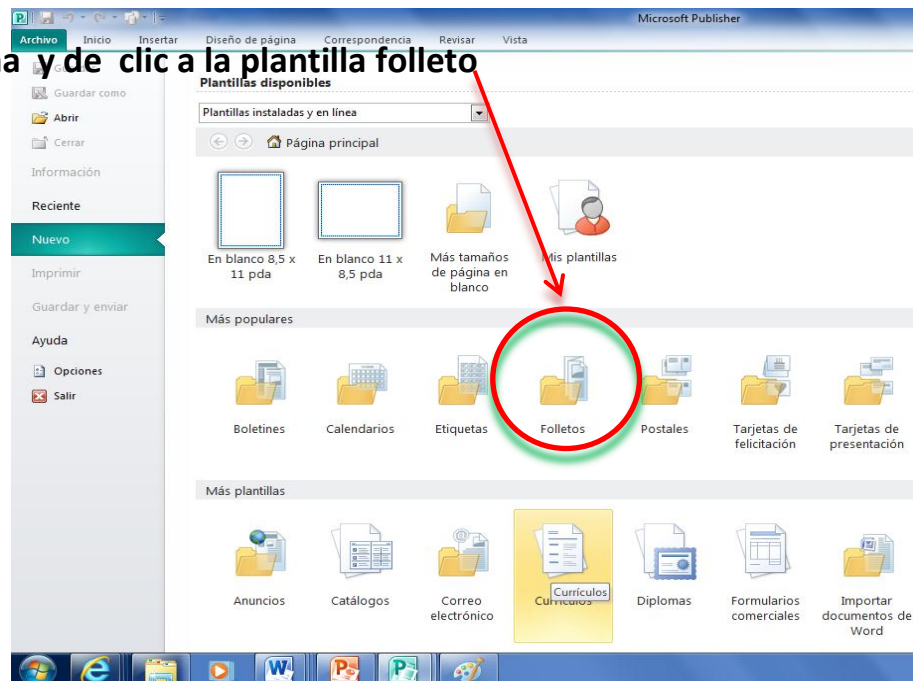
Microsoft Publisher

Archivo Inicio Insertar Diseño de página Correspondencia Revisar Vista

a y de clic a la plantilla folleto

Guardar como
Abrir
Cerrar
Información
Reciente
Nuevo
Imprimir
Guardar y enviar
Ayuda
Opciones
Salir

Plantillas disponibles

Plantillas instaladas y en línea

Página principal

En blanco 8,5 x 11 pda
En blanco 11 x 8,5 pda
Más tamaños de página en blanco
Mis plantillas

Más populares

Boletines
Calendarios
Etiquetas
Folletos
Postales
Tarjetas de felicitación
Tarjetas de presentación

Más plantillas

Anuncios
Catálogos
Correo electrónico
Currículos
Currículos
Diplomas
Formularios comerciales
Importar documentos de Word